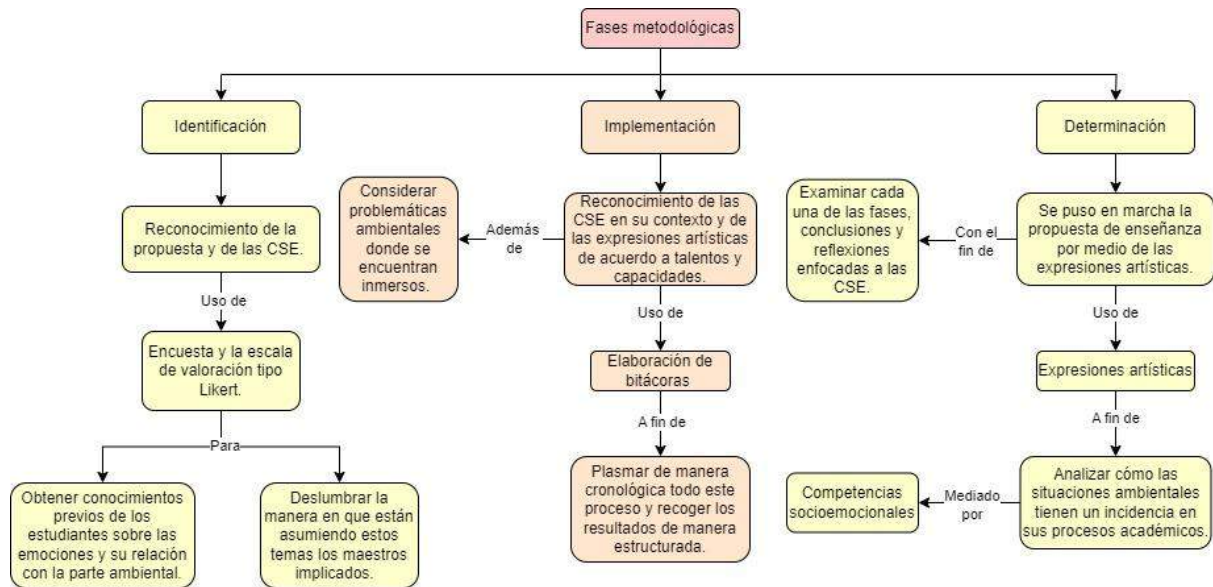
Fases metodológicas

Identificación

Reconocimiento de la propuesta y de las CSE.

Uso de

Encuesta y la escala de valoración tipo Likert.

Para

Obtener conocimientos previos de los estudiantes sobre las emociones y su relación con la parte ambiental.

Deslumbrar la manera en que están asumiendo estos temas los maestros implicados.

Implementación

Reconocimiento de las CSE en su contexto y de las expresiones artísticas de acuerdo a talentos y capacidades.

Además de

Considerar problemáticas ambientales donde se encuentran inmersos.

Uso de

Elaboración de bitácoras

A fin de

Plasmar de manera cronológica todo este proceso y recoger los resultados de manera estructurada.

Determinación

Se puso en marcha la propuesta de enseñanza por medio de las expresiones artísticas.

Con el fin de

Examinar cada una de las fases, conclusiones y reflexiones enfocadas a las CSE.

Uso de

Expresiones artísticas

A fin de

Analizar cómo las situaciones ambientales tienen un incidencia en sus procesos académicos.

Mediado por

Competencias socioemocionales